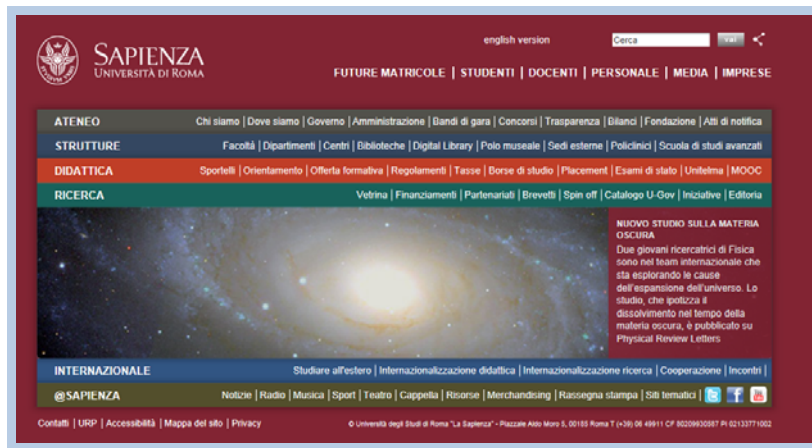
SAPIENZA
UNIVERSITÀ DI ROMA

english version
Cerca
vai

FUTURE MATRICOLE | STUDENTI | DOCENTI | PERSONALE | MEDIA | IMPRESE

ATENEO
Chi siamo | Dove siamo | Governo | Amministrazione | Bandi di gara | Concorsi | Trasparenza | Bilanci | Fondazione | Atti di notifica

STRUTTURE
Facoltà | Dipartimenti | Centri | Biblioteche | Digital Library | Polo museale | Sedi esterne | Policlinici | Scuola di studi avanzati

DIDATTICA
Sportelli | Orientamento | Offerta formativa | Regolamenti | Tasse | Borse di studio | Placement | Esami di stato | Unitelma | MOOC

RICERCA
Vetrina | Finanziamenti | Partenariati | Brevetti | Spin off | Catalogo U-Gov | Iniziative | Editoria

NUOVO STUDIO SULLA MATERIA OSCURA
Due giovani ricercatrici di Fisica sono nel team internazionale che sta esplorando le cause dell'espansione dell'universo. Lo studio, che ipotizza il dissolvimento nel tempo della materia oscura, è pubblicato su Physical Review Letters

INTERNAZIONALE
Studiare all'estero | Internazionalizzazione didattica | Internazionalizzazione ricerca | Cooperazione | Incontri |

@SAPIENZA
Notizie | Radio | Musica | Sport | Teatro | Cappella | Risorse | Merchandising | Rassegna stampa | Siti tematici |

Contatti | URP | Accessibilità | Mappa del sito | Privacy
© Università degli Studi di Roma "La Sapienza" - Piazzale Aldo Moro 5, 00185 Roma T (+39) 06 49911 CF 80209930587 PI 02133771002